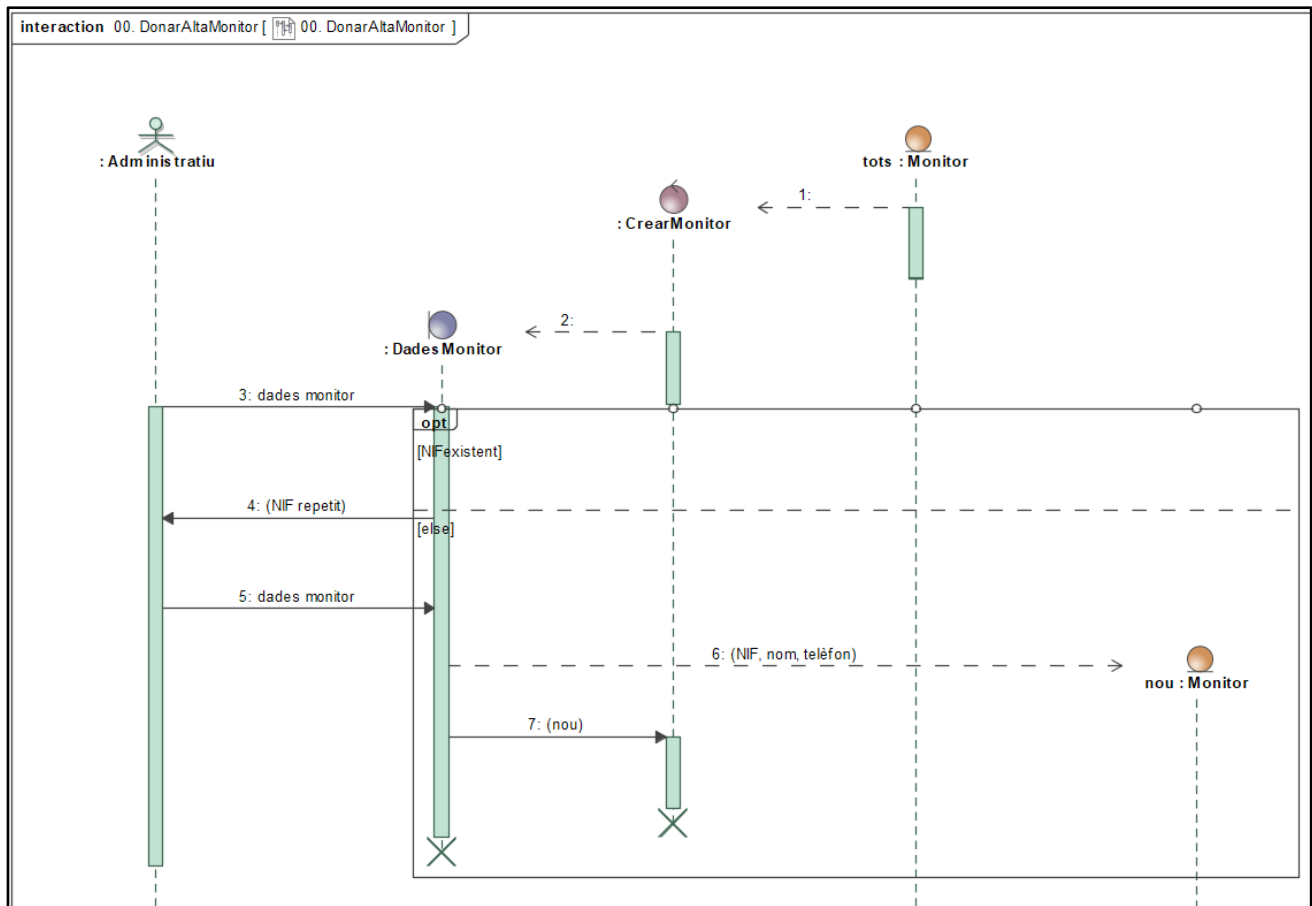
interaction 00. DonarAltaMonitor [ 00. DonarAltaMonitor ]

: Administratiu

tots : Monitor

1:

: CrearMonitor

2:

: DadesMonitor

3: dades monitor

opt

[NIFexistent]

4: (NIF repetit)

[else]

5: dades monitor

6: (NIF, nom, telèfon)

nou : Monitor

7: (nou)